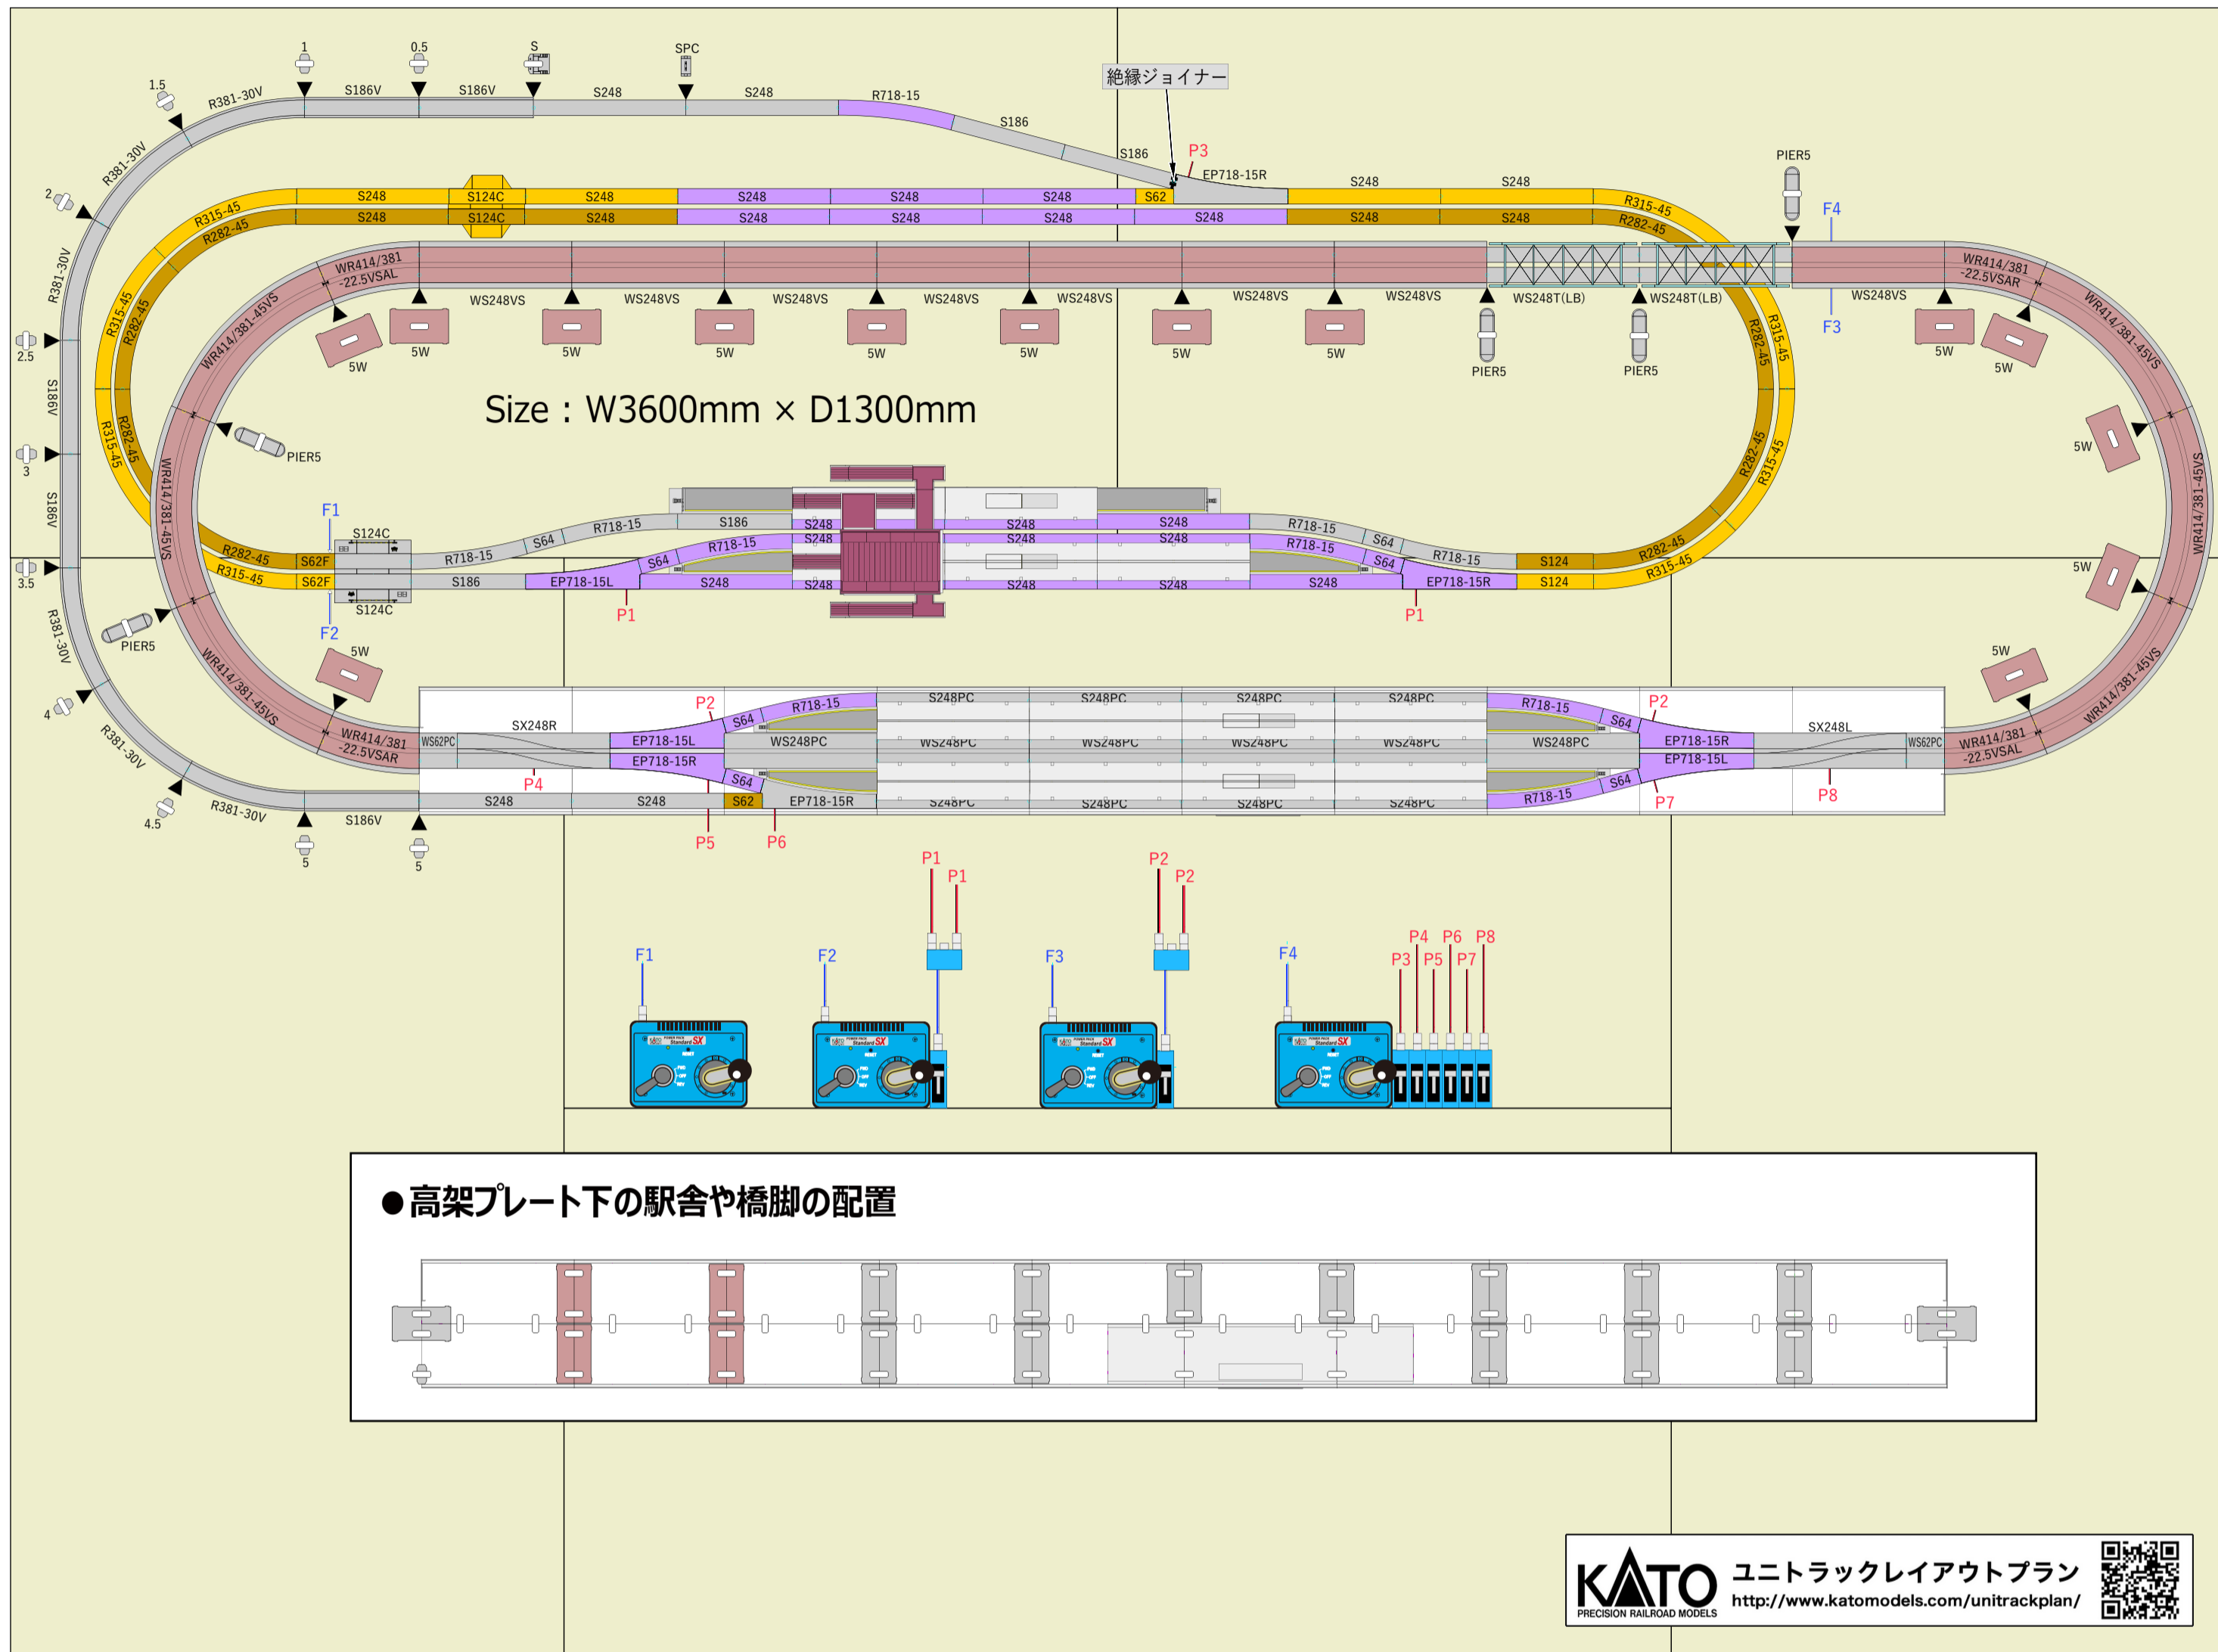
1
0.5
S
SPC
1.5
R381-30V
S186V
S186V
S248
S248
R718-15
S186
絶縁ジョイナー
S186
P3
EP718-15R
S248
S248
PIER5
R381-30V
2
R315-45
R282-45
S248
S248
S124C
S124C
S248
S248
S248
S248
S248
S248
S248
S248
S62
S248
S248
S248
S248
S248
R315-45
R282-45
F4
R381-30V
WR414/381 -22.5VSAL
WS248VS
WS248VS
WS248VS
WS248VS
WS248VS
WS248VS
WS248VS
WS248T(LB)
WS248T(LB)
WS248VS
WR414/381 -22.5VSAR
F3
R315-45
R282-45
WR414/381-45VS
5W
5W
5W
5W
5W
5W
5W
5W
PIER5
PIER5
5W
5W
WR414/381-45VS
2.5
R282-45
R315-45
S186V
Size：W3600mm × D1300mm
PIER5
3
R315-45
R282-45
WR414/381-45VS
5W
5W
R282-45
R315-45
S186V
WR414/381-45VS
F1
S124C
R718-15
S186
S248
S248
S248
R718-15
S64
R718-15
S64
R718-15
S64
R718-15
S248
S248
S248
S64
S64
R718-15
R282-45
R282-45
S62F
R315-45
S62F
S186
EP718-15L
S248
S248
S248
S248
S248
EP718-15R
S124
S124
R315-45
3.5
S124C
P1
P1
R381-30V
F2
5W
PIER5
5W
WR414/381-45VS
P2
R718-15
S248PC
S248PC
S248PC
S248PC
R718-15
P2
S64
S64
SX248R
SX248L
WS62PC
EP718-15L
WS248PC
WS248PC
WS248PC
WS248PC
WS248PC
WS248PC
EP718-15R
WS62PC
WR414/381 -22.5VSAR
EP718-15R
EP718-15L
WR414/381 -22.5VSAL
4
P4
S64
S64
R381-30V
S248
S248
S62
EP718-15R
S248PC
S248PC
S248PC
S248PC
R718-15
P7
P8
4.5
R381-30V
S186V
P5
P6
5
5
P1
P1
P2
P2
F1
F2
F3
F4
P4
P6
P8
P3
P5
P7
●高架プレート下の駅舎や橋脚の配置
KATO
PRECISION RAILROAD MODELS
ユニトラックレイアウトプラン
http://www.katomodels.com/unitrackplan/